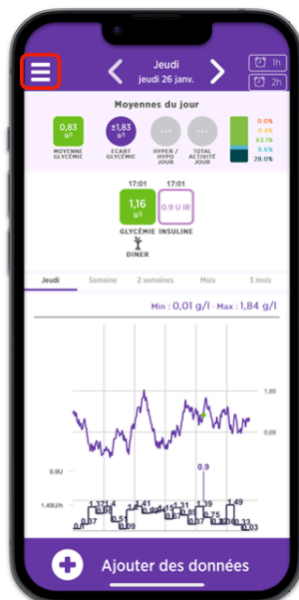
Jeudi
jeudi 26 janv.

1h
2h

Moyennes du jour

0,83 g/l
MOYENNE GLYCÉMIE

±1,83 g/l
ECART GLYCÉMIE

...
HYPER / HYPO JOUR

...
TOTAL ACTIVITÉ JOUR

0.0%
0.4%
63.1%
8.6%
28.0%

17:01
1,16 g/l
GLYCÉMIE

17:01
0.9 U IR
INSULINE

DINER

Jeudi
Semaine
2 semaines
Mois
3 mois

Min : 0,01 g/l - Max : 1,84 g/l

1,80
0,69

0.9U
0.9

1.49U/h
1.49

Ajouter des données